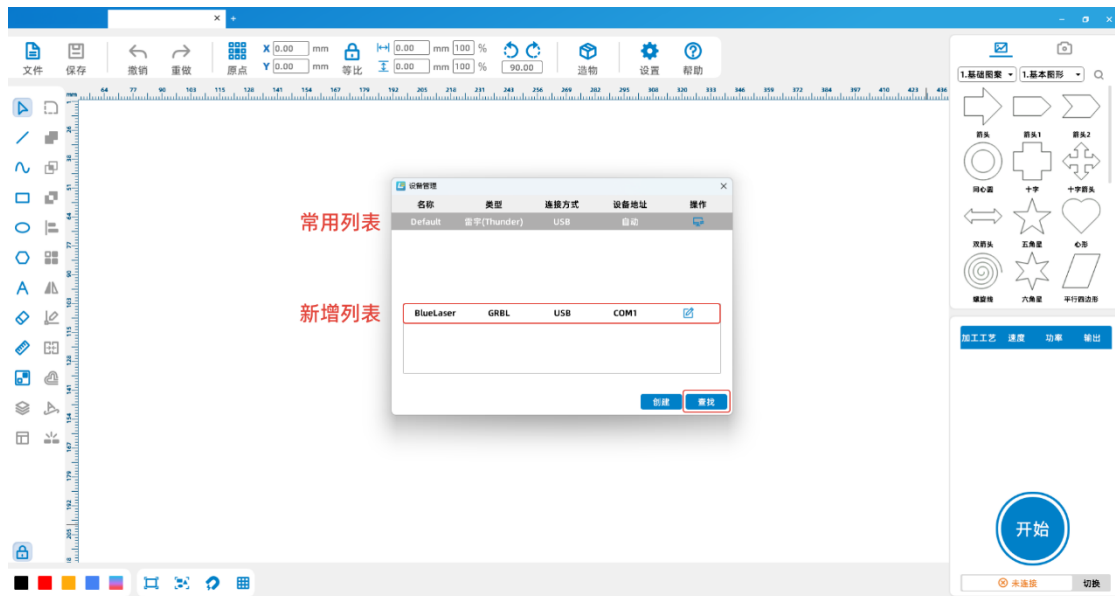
×
+
文件 保存 撤销 重做 原点 X 0.00 mm Y 0.00 mm 等比 0.00 mm 100 % 0.00 mm 100 % 90.00 造物 设置 帮助

1.基础图案 1.基本图形
箭头 箭头1 箭头2
同心圆 十字 十字箭头
双箭头 五角星 心形
螺旋线 六角星 平行四边形

加工工艺 速度 功率 输出

开始

未连接 切换

常用列表
新增列表

设备管理

| 名称 | 类型 | 连接方式 | 设备地址 | 操作 |
|---|---|---|---|---|
| Default | 雷宇(Thunder) | USB | 自动 | |

| BlueLaser | GRBL | USB | COM1 | |
|---|---|---|---|---|

创建 查找